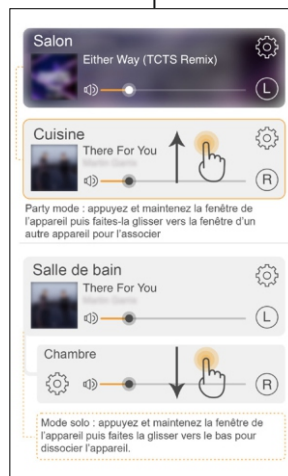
Salon

Either Way (TCTS Remix)

L

Cuisine

There For You

Martin Garrix

R

Party mode : appuyez et maintenez la fenêtre de l'appareil puis faites-la glisser vers la fenêtre d'un autre appareil pour l'associer

Salle de bain

There For You

Martin Garrix

L

Chambre

R

Mode solo : appuyez et maintenez la fenêtre de l'appareil puis faites la glisser vers le bas pour dissocier l'appareil.